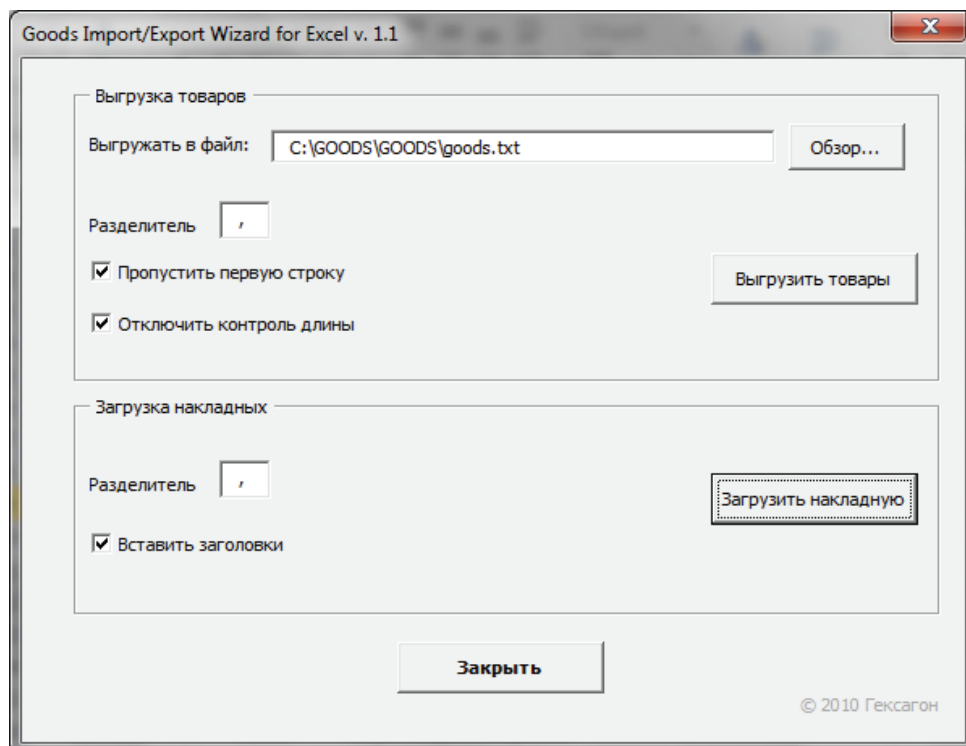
Goods Import/Export Wizard for Excel v. 1.1

Выгрузка товаров

Выгружать в файл: C:\GOODS\GOODS\goods.txt Обзор...

Разделитель ,

☑ Пропустить первую строку

Выгрузить товары

☑ Отключить контроль длины

Загрузка накладных

Разделитель ,

Загрузить накладную

☑ Вставить заголовки

Закрыть

© 2010 Гексагон